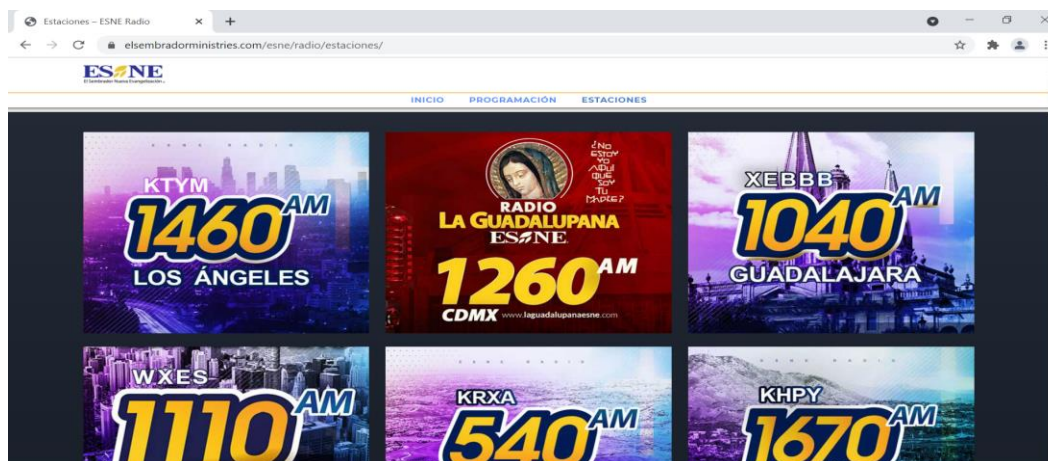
Estaciones – ESNE Radio

elsembradorministries.com/esne/radio/estaciones/

ESNE
El Sembrador Nueva Evangelización

INICIO PROGRAMACIÓN ESTACIONES

ESNE RADIO
KTYM
1460 AM
LOS ÁNGELES

¿NO ESTOY YO AQUÍ QUE SOY TU MADRE?
RADIO
LA GUADALUPANA
ESNE
1260 AM
CDMX www.laguadalupanaesne.com

XEBBB
1040 AM
GUADALAJARA

WXES
1110 AM

ESNE RADIO
KRXA
540 AM

ESNE RADIO
KHPY
1670 AM